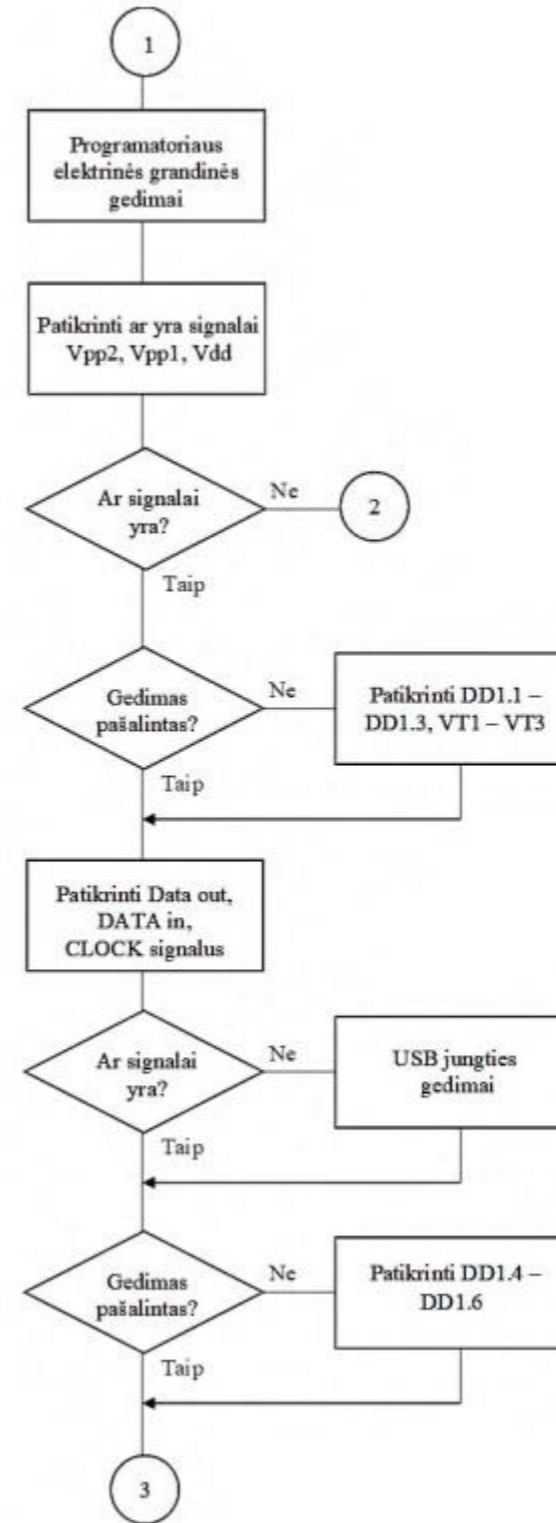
1

Programatoriaus elektrinės grandinės gedimai

Patikrinti ar yra signalai Vpp2, Vpp1, Vdd

Ar signalai yra?

Ne

2

Taip

Gedimas pašalintas?

Ne

Patikrinti DD1.1 – DD1.3, VT1 – VT3

Taip

Patikrinti Data out, DATA in, CLOCK signalus

Ar signalai yra?

Ne

USB jungties gedimai

Taip

Gedimas pašalintas?

Ne

Patikrinti DD1.4 – DD1.6

Taip

3